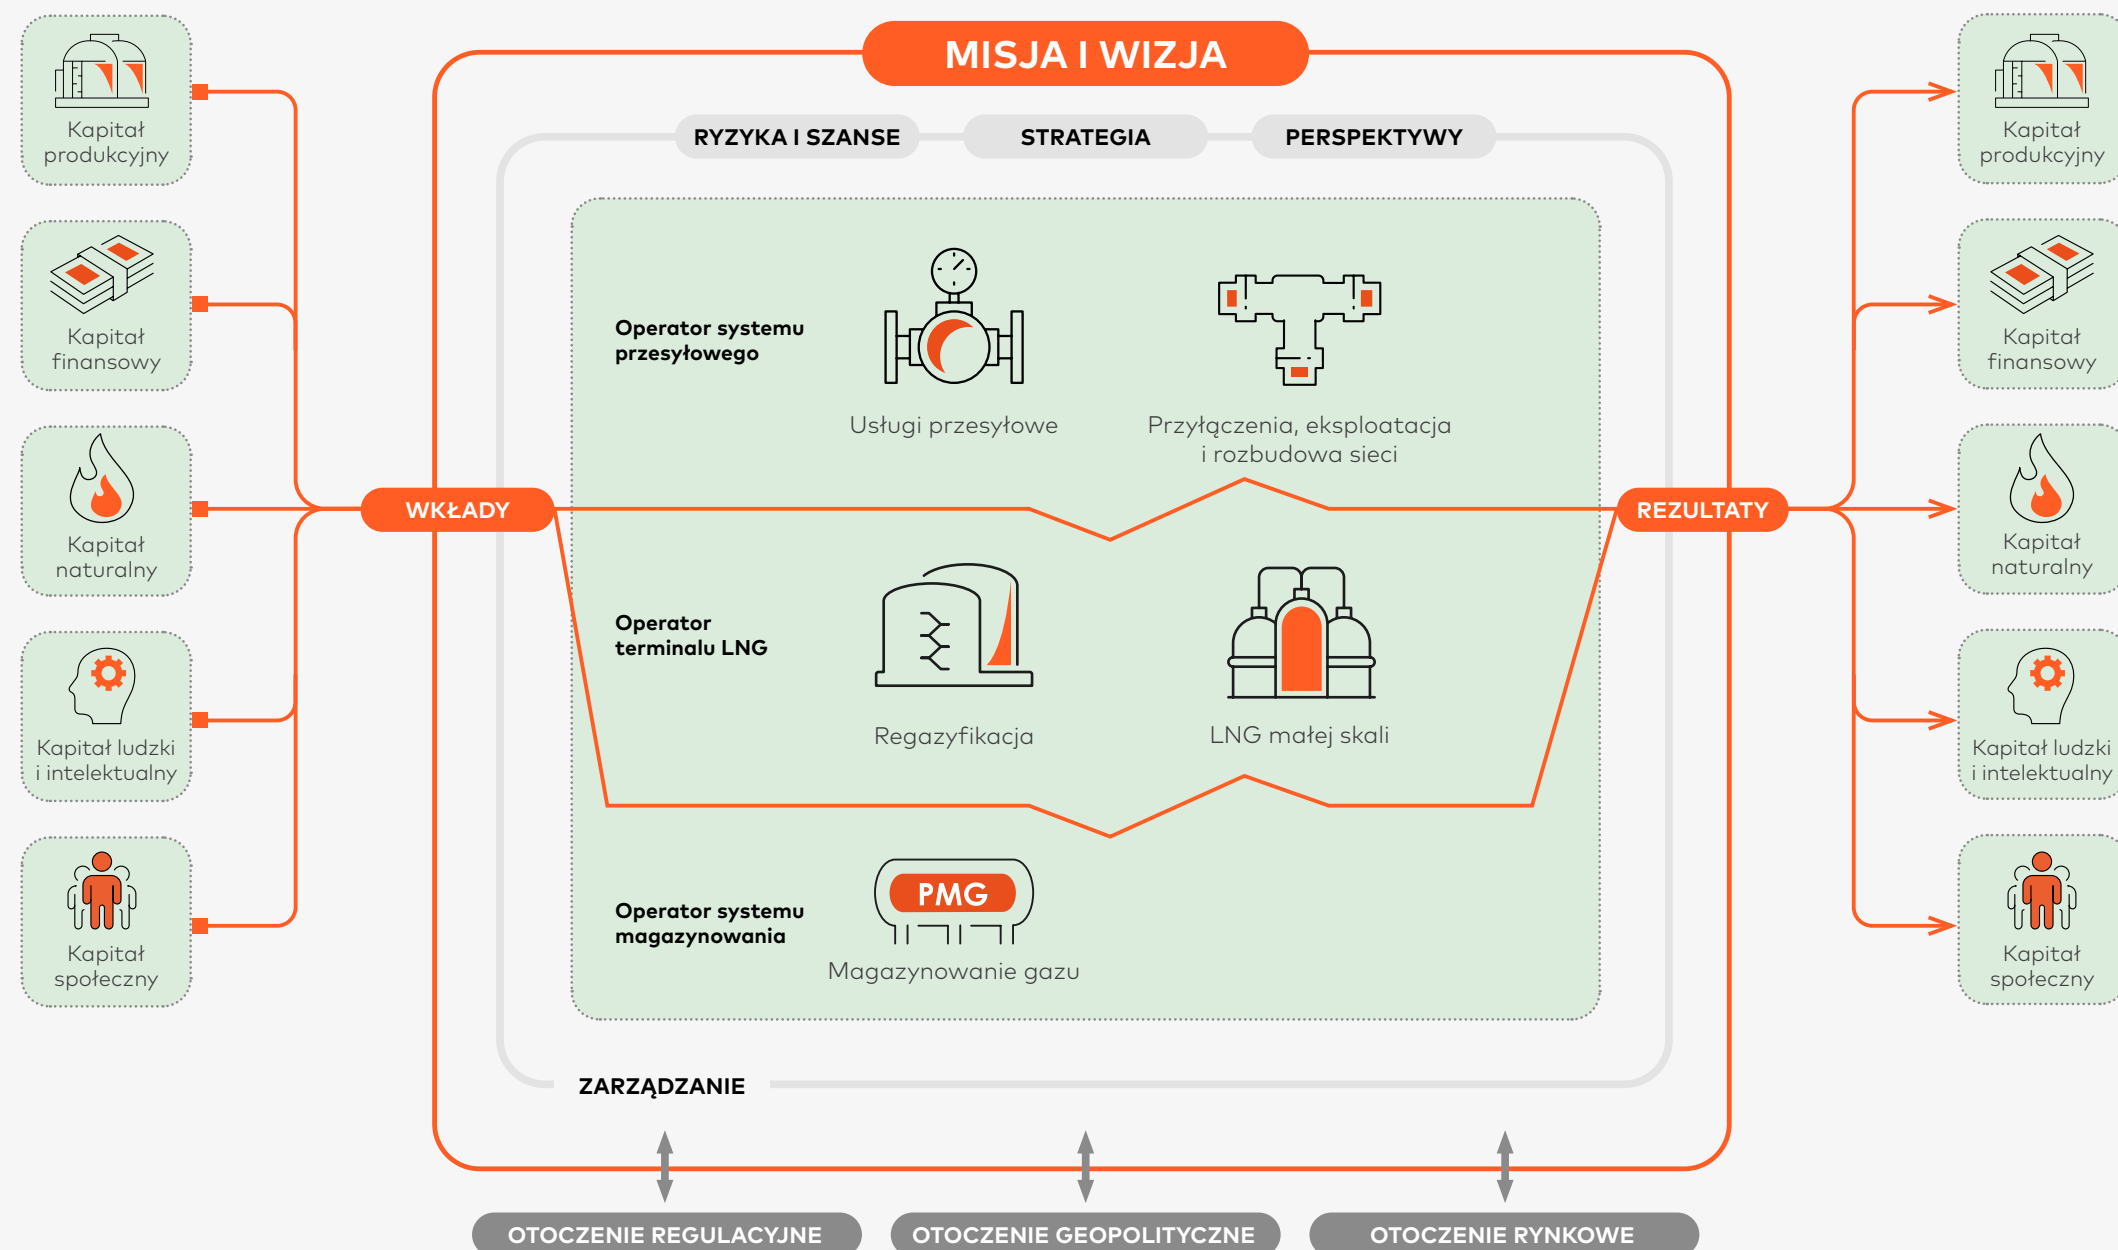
MISJA I WIZJA

RYZYKA I SZANSE

STRATEGIA

PERSPEKTYWY

Kapitał produkcyjny

Kapitał finansowy

Kapitał naturalny

Kapitał ludzki i intelektualny

Kapitał społeczny

WKŁADY

Operator systemu przesyłowego

Usługi przesyłowe

Przyłączenia, eksploatacja i rozbudowa sieci

Operator terminalu LNG

Regazyfikacja

LNG małej skali

Operator systemu magazynowania

PMG

Magazynowanie gazu

REZULTATY

Kapitał produkcyjny

Kapitał finansowy

Kapitał naturalny

Kapitał ludzki i intelektualny

Kapitał społeczny

ZARZĄDZANIE

OTOCZENIE REGULACYJNE

OTOCZENIE GEOPOLITYCZNE

OTOCZENIE RYNKOWE